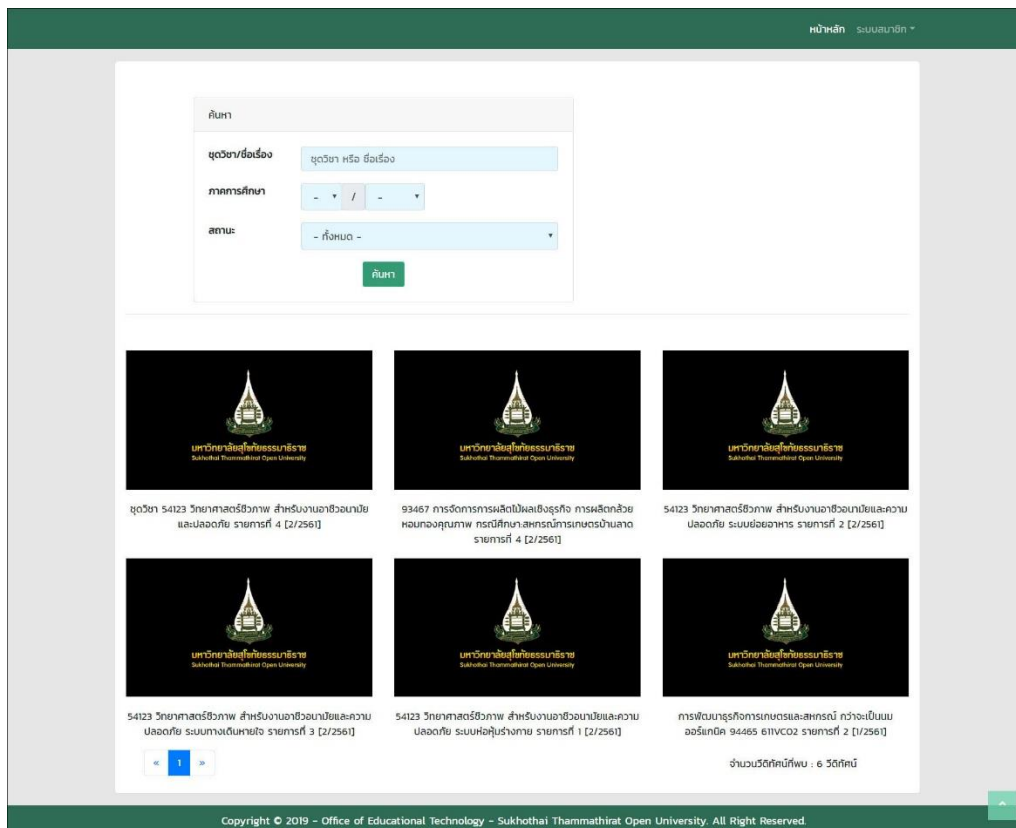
หน้าหลัก ระบบสมาชิก

ค้นหา

ชุดวิชา/ชื่อเรื่อง ชุดวิชา หรือ ชื่อเรื่อง

ภาคการศึกษา - / -

สถานะ - ทั้งหมด -

ค้นหา

มหาวิทยาลัยสุโขทัยธรรมาธิราช
Sukhothai Thammathirat Open University

ชุดวิชา 54123 วิทยาศาสตร์ชีวภาพ สำหรับงานอาชีวอนามัยและปลอดภัย รายการที่ 4 [2/2561]

มหาวิทยาลัยสุโขทัยธรรมาธิราช
Sukhothai Thammathirat Open University

93467 การจัดการการผลิตไม้ผลเชิงธุรกิจ การผลิตกล้วยหอมทองคุณภาพ กรณีศึกษา:สหกรณ์การเกษตรบ้านลาด รายการที่ 4 [2/2561]

มหาวิทยาลัยสุโขทัยธรรมาธิราช
Sukhothai Thammathirat Open University

54123 วิทยาศาสตร์ชีวภาพ สำหรับงานอาชีวอนามัยและความปลอดภัย ระบบย่อยอาหาร รายการที่ 2 [2/2561]

มหาวิทยาลัยสุโขทัยธรรมาธิราช
Sukhothai Thammathirat Open University

54123 วิทยาศาสตร์ชีวภาพ สำหรับงานอาชีวอนามัยและความปลอดภัย ระบบทางเดินหายใจ รายการที่ 3 [2/2561]

มหาวิทยาลัยสุโขทัยธรรมาธิราช
Sukhothai Thammathirat Open University

54123 วิทยาศาสตร์ชีวภาพ สำหรับงานอาชีวอนามัยและความปลอดภัย ระบบห่อหุ้มร่างกาย รายการที่ 1 [2/2561]

มหาวิทยาลัยสุโขทัยธรรมาธิราช
Sukhothai Thammathirat Open University

การพัฒนาธุรกิจการเกษตรและสหกรณ์ กว่าจะเป็นนมออร์แกนิค 94465 611VCO2 รายการที่ 2 [1/2561]

« 1 »

จำนวนวีดิทัศน์ที่พบ : 6 วีดิทัศน์

Copyright © 2019 - Office of Educational Technology - Sukhothai Thammathirat Open University. All Right Reserved.